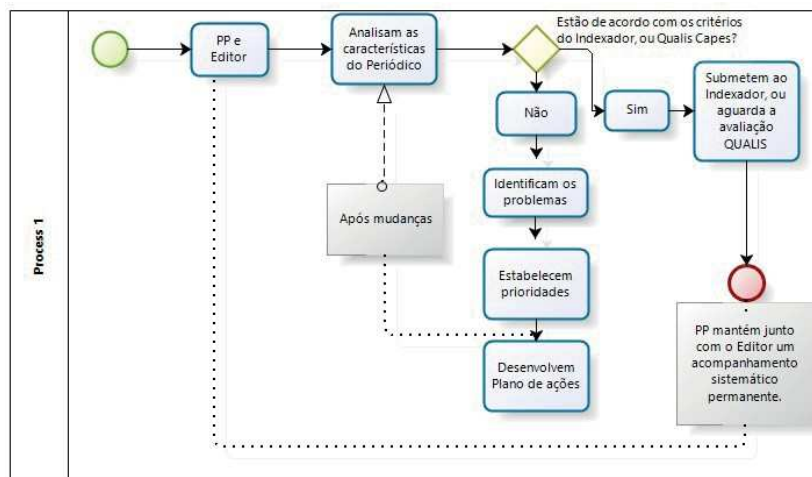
Process 1

PP e Editor

Analisam as características do Periódico

Estão de acordo com os critérios do Indexador, ou Qualis Capes?

Não

Sim

Submetem ao Indexador, ou aguarda a avaliação QUALIS

Identificam os problemas

Após mudanças

Estabelecem prioridades

Desenvolvem Plano de ações

PP mantém junto com o Editor um acompanhamento sistemático permanente.